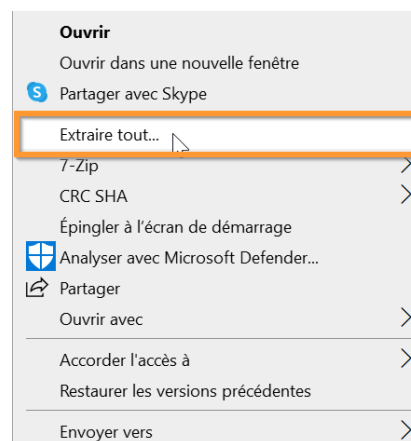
Ouvrir
Ouvrir dans une nouvelle fenêtre
Partager avec Skype
Extraire tout...
7-Zip
CRC SHA
Épingler à l'écran de démarrage
Analyser avec Microsoft Defender...
Partager
Ouvrir avec
Accorder l'accès à
Restaurer les versions précédentes
Envoyer vers